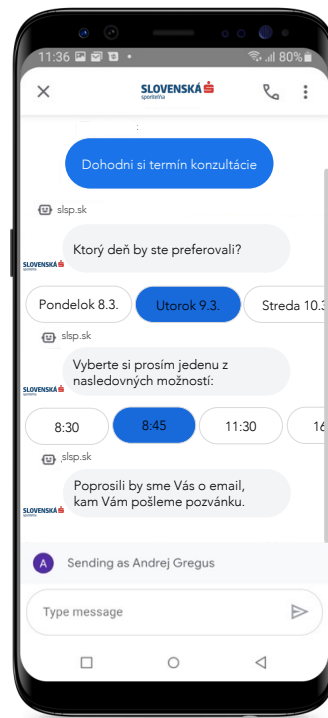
11:36 80%

SLOVENSKÁ sporiteľňa

Dohodni si termín konzultácie

slsp.sk

SLOVENSKÁ sporiteľňa

Ktorý deň by ste preferovali?

Pondelok 8.3.
Utorok 9.3.
Streda 10.3

slsp.sk

SLOVENSKÁ sporiteľňa

Vyberte si prosím jedenu z nasledovných možností:

8:30
8:45
11:30
16

slsp.sk

SLOVENSKÁ sporiteľňa

Poprosili by sme Vás o email, kam Vám pošleme pozvánku.

A Sending as Andrej Gregus

Type message